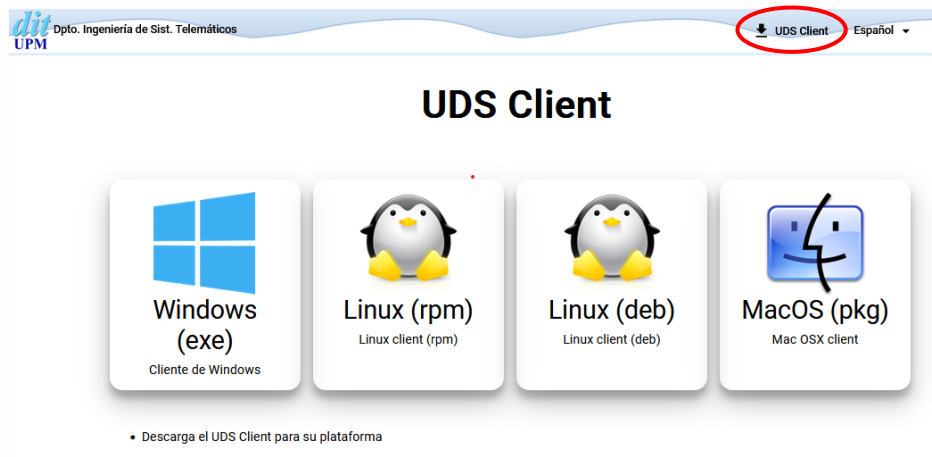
dit UPM Dpto. Ingeniería de Sist. Telemáticos

UDS Client

Español

UDS Client

Windows (exe)

Cliente de Windows

Linux (rpm)

Linux client (rpm)

Linux (deb)

Linux client (deb)

MacOS (pkg)

Mac OSX client

• Descarga el UDS Client para su plataforma